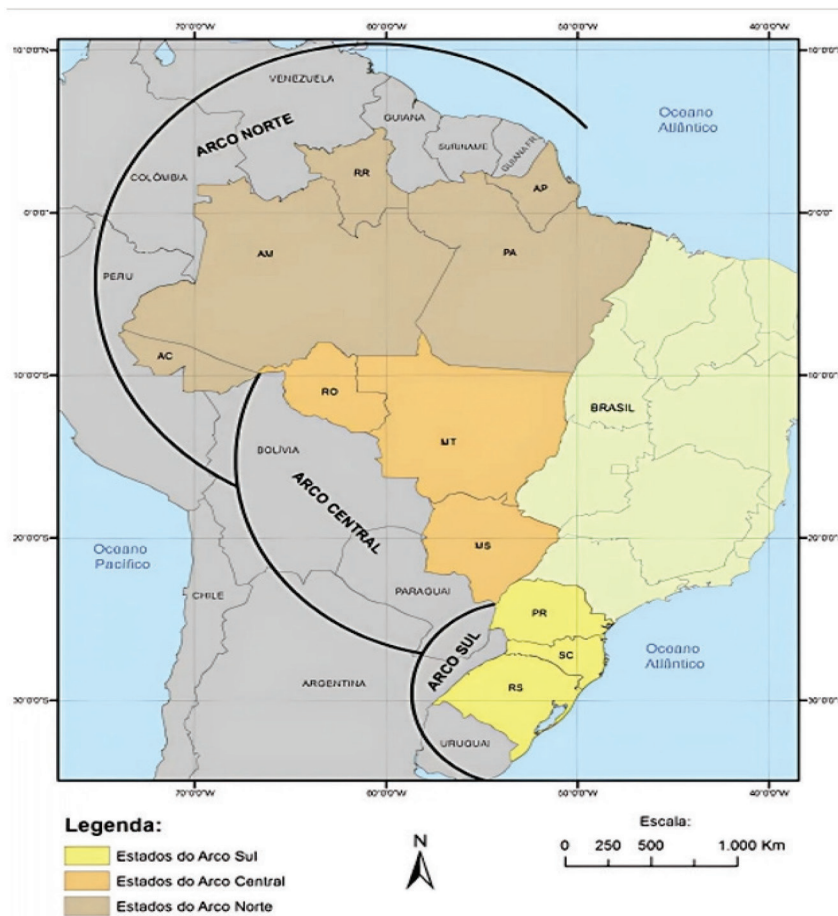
70°0'0"W
60°0'0"W
50°0'0"W
40°0'0"W
10°0'0"N
10°0'0"
VENEZUELA
GUIANA
SURINAME
GUIANA FR
Oceano Atlântico
ARCO NORTE
COLÔMBIA
RR
AP
0°0'0"
0°0'0"
AM
PA
PERU
AC
10°0'0"S
10°0'0"
RO
BRASIL
MT
BOLÍVIA
ARCO CENTRAL
20°0'0"S
20°0'0"
Oceano Pacífico
MS
CHILE
PARAGUAI
PR
ARCO SUL
SC
Oceano Atlântico
30°0'0"S
ARGENTINA
RS
30°0'0"
URUGUAI
70°0'0"W
60°0'0"W
50°0'0"W
40°0'0"W

Legenda:
Estados do Arco Sul
Estados do Arco Central
Estados do Arco Norte

N

Escala:
0 250 500 1.000 Km